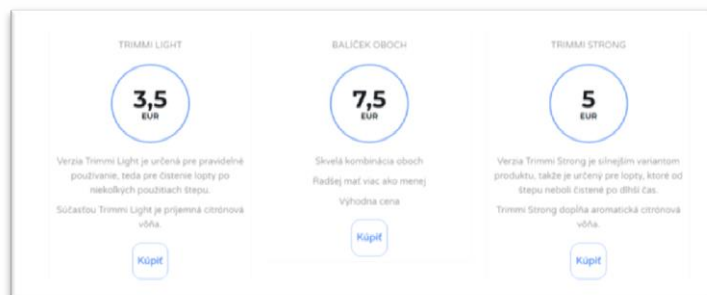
TRIMMI LIGHT

3,5
EUR

Verzia Trimmi Light je určená pre pravidelné používanie, teda pre čistenie lopty po niekoľkých použitiach štepu.

Súčasťou Trimmi Light je príjemná citrónová vôňa.

Kúpiť

BALÍČEK OBOCH

7,5
EUR

Skvelá kombinácia oboch

Radšej mať viac ako menej

Výhodná cena

Kúpiť

TRIMMI STRONG

5
EUR

Verzia Trimmi Strong je silnejším variantom produktu, takže je určený pre lopty, ktoré od štepu neboli čistené po dlhší čas.

Trimmi Strong dopĺňa aromatická citrónová vôňa.

Kúpiť